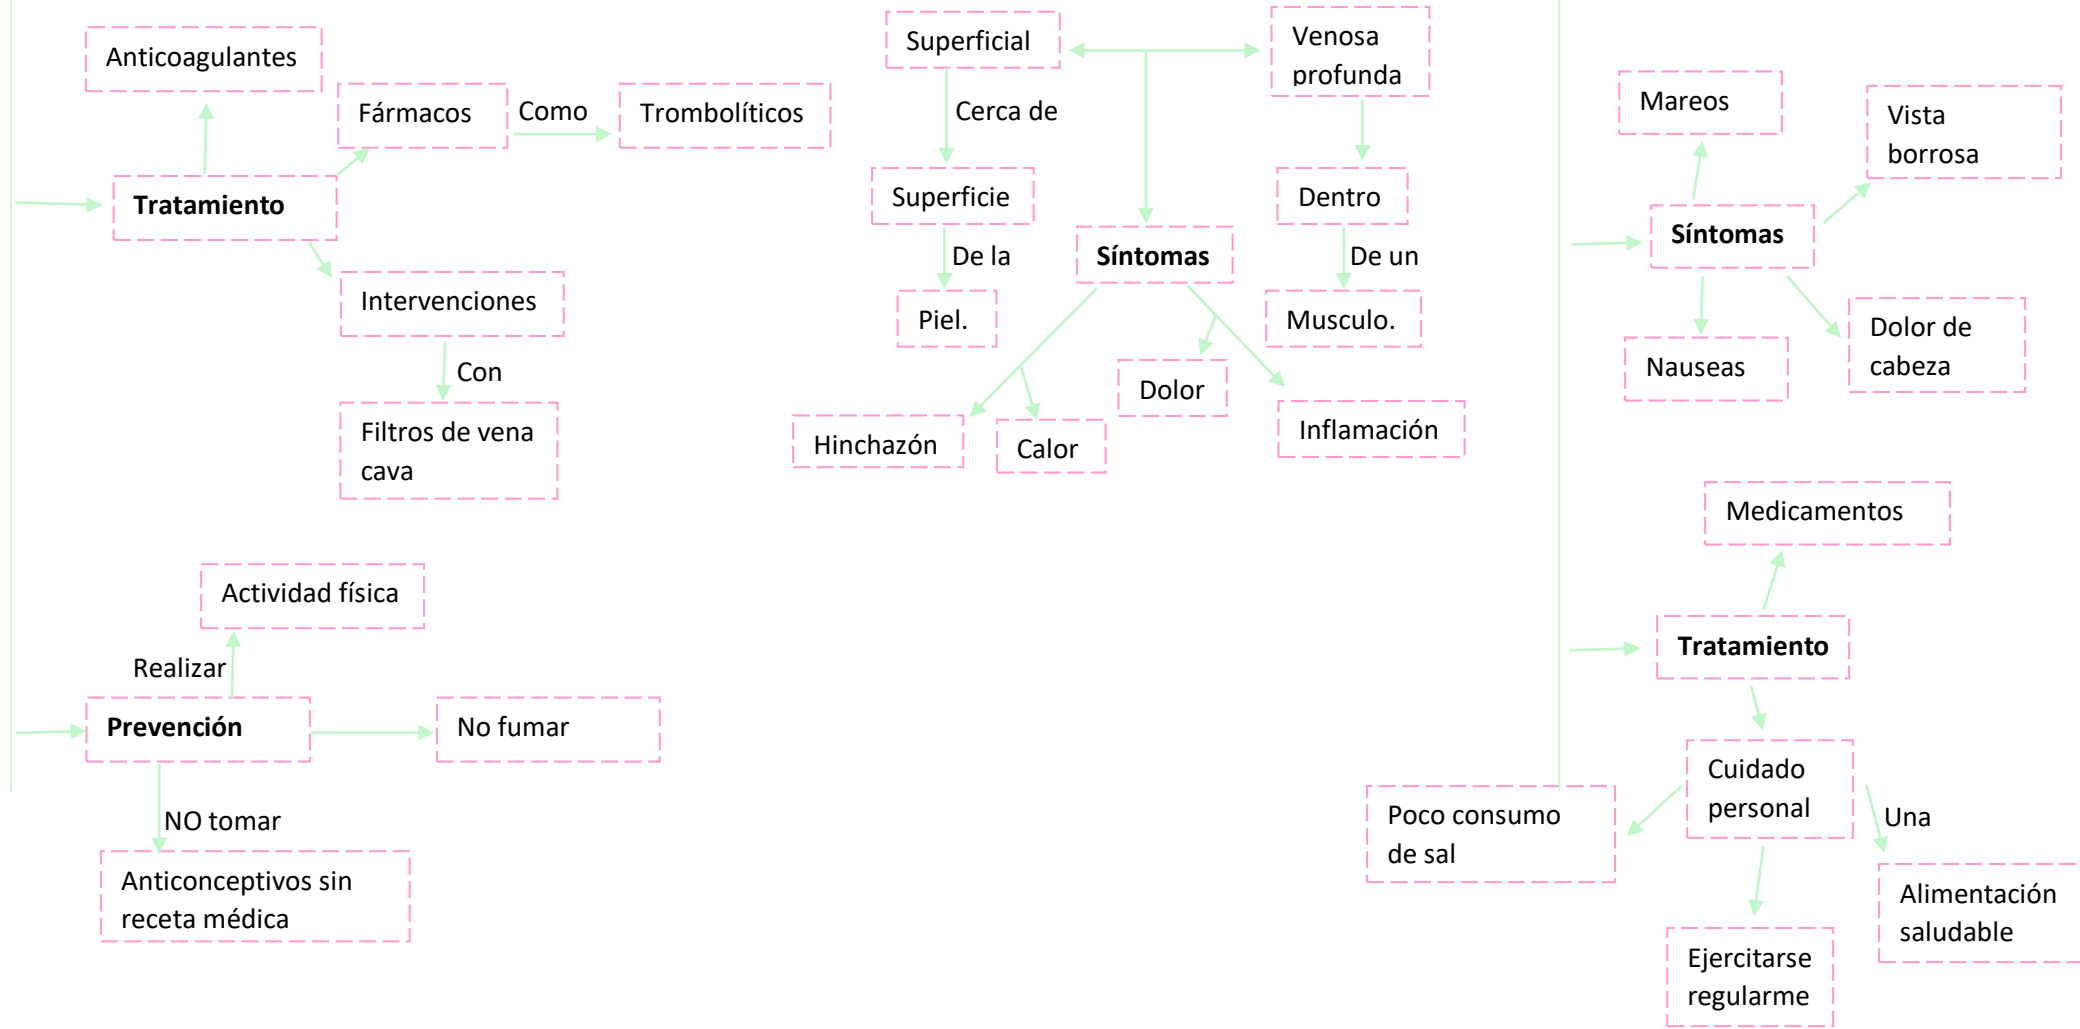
Anticoagulantes

Fármacos

Como

Trombolíticos

Tratamiento

Intervenciones

Con

Filtros de vena cava

Actividad física

Realizar

Prevención

No fumar

NO tomar

Anticonceptivos sin receta médica

Superficial

Venosa profunda

Cerca de

Superficie

De la

Piel.

Síntomas

Dentro

De un

Musculo.

Dolor

Hinchazón

Calor

Inflamación

Mareos

Vista borrosa

Síntomas

Nauseas

Dolor de cabeza

Medicamentos

Tratamiento

Cuidado personal

Una

Poco consumo de sal

Alimentación saludable

Ejercitarse regularme